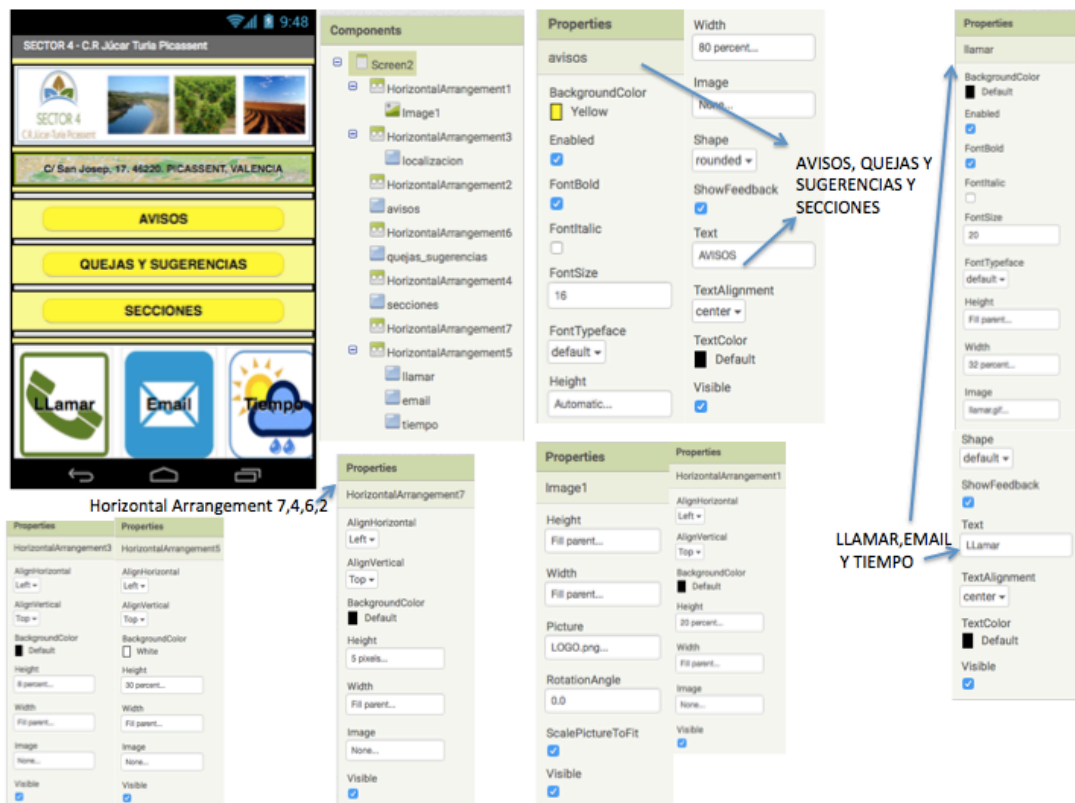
9:48
SECTOR 4 - C.R Júcar Turia Picassent
SECTOR 4
C.R Júcar-Turia Picassent
C/ San Josep, 17. 46220. PICASSENT. VALENCIA
AVISOS
QUEJAS Y SUGERENCIAS
SECCIONES
LLamar
Email
Tiempo

Components
Screen2
HorizontalArrangement1
Image1
HorizontalArrangement3
localizacion
HorizontalArrangement2
avisos
HorizontalArrangement6
quejas_sugerencias
HorizontalArrangement4
secciones
HorizontalArrangement7
HorizontalArrangement5
llamar
email
tiempo

Properties
avisos
BackgroundColor
Yellow
Enabled
FontBold
FontItalic
FontSize
16
FontTypeface
default
Height
Automatic...
Width
80 percent...
Image
None...
Shape
rounded
ShowFeedback
Text
AVISOS
TextAlignment
center
TextColor
Default
Visible

AVISOS, QUEJAS Y SUGERENCIAS Y SECCIONES

Properties
llamar
BackgroundColor
Default
Enabled
FontBold
FontItalic
FontSize
20
FontTypeface
default
Height
Fill parent...
Width
32 percent...
Image
llamar.gif...
Shape
default
ShowFeedback
Text
LLamar
TextAlignment
center
TextColor
Default
Visible

LLAMAR,EMAIL Y TIEMPO

Horizontal Arrangement 7,4,6,2

Properties
HorizontalArrangement3
AlignHorizontal
Left
AlignVertical
Top
BackgroundColor
Default
Height
8 percent...
Width
Fill parent...
Image
None...
Visible

Properties
HorizontalArrangement5
AlignHorizontal
Left
AlignVertical
Top
BackgroundColor
White
Height
30 percent...
Width
Fill parent...
Image
None...
Visible

Properties
HorizontalArrangement7
AlignHorizontal
Left
AlignVertical
Top
BackgroundColor
Default
Height
5 pixels...
Width
Fill parent...
Image
None...
Visible

Properties
Image1
Height
Fill parent...
Width
Fill parent...
Picture
LOGO.png...
RotationAngle
0.0
ScalePictureToFit
Visible

Properties
HorizontalArrangement1
AlignHorizontal
Left
AlignVertical
Top
BackgroundColor
Default
Height
20 percent...
Width
Fill parent...
Image
None...
Visible